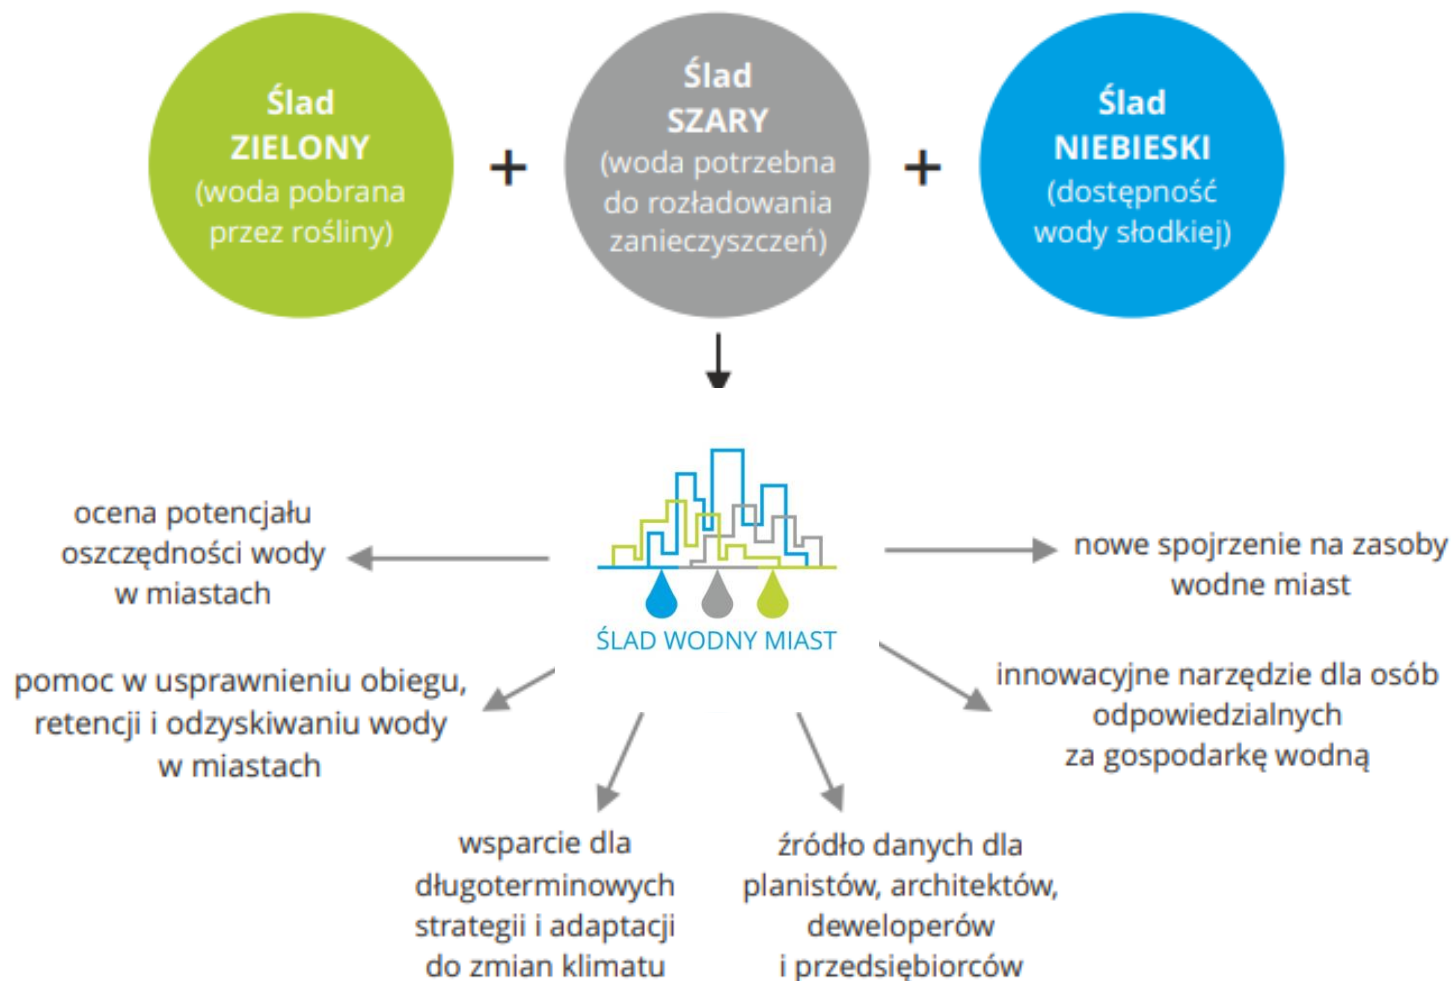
Ślad
ZIELONY
(woda pobrana przez rośliny)

+

Ślad
SZARY
(woda potrzebna do rozładowania zanieczyszczeń)

+

Ślad
NIEBIESKI
(dostępność wody słodkiej)

ŚLAD WODNY MIAST

ocena potencjału oszczędności wody w miastach

nowe spojrzenie na zasoby wodne miast

pomoc w usprawnieniu obiegu, retencji i odzyskiwaniu wody w miastach

innowacyjne narzędzie dla osób odpowiedzialnych za gospodarkę wodną

wsparcie dla długoterminowych strategii i adaptacji do zmian klimatu

źródło danych dla planistów, architektów, deweloperów i przedsiębiorców